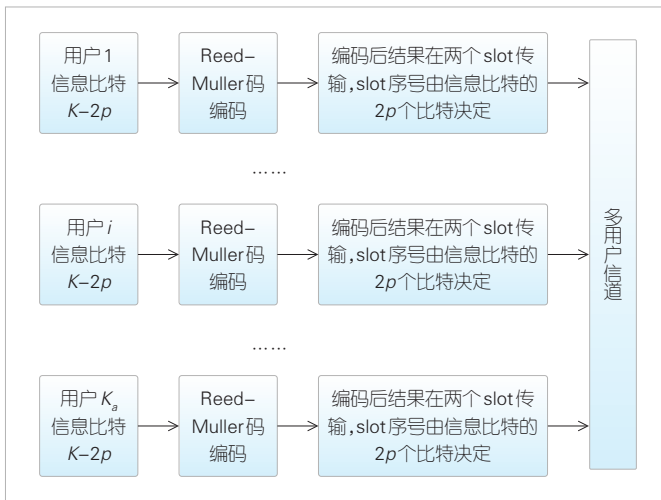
用户1
信息比特
$K-2p$

Reed-
Muller码
编码

编码后结果在两个slot传输,slot序号由信息比特的$2p$个比特决定

……

用户$i$
信息比特
$K-2p$

Reed-
Muller码
编码

编码后结果在两个slot传输,slot序号由信息比特的$2p$个比特决定

……

用户$K_a$
信息比特
$K-2p$

Reed-
Muller码
编码

编码后结果在两个slot传输,slot序号由信息比特的$2p$个比特决定

多用户信道